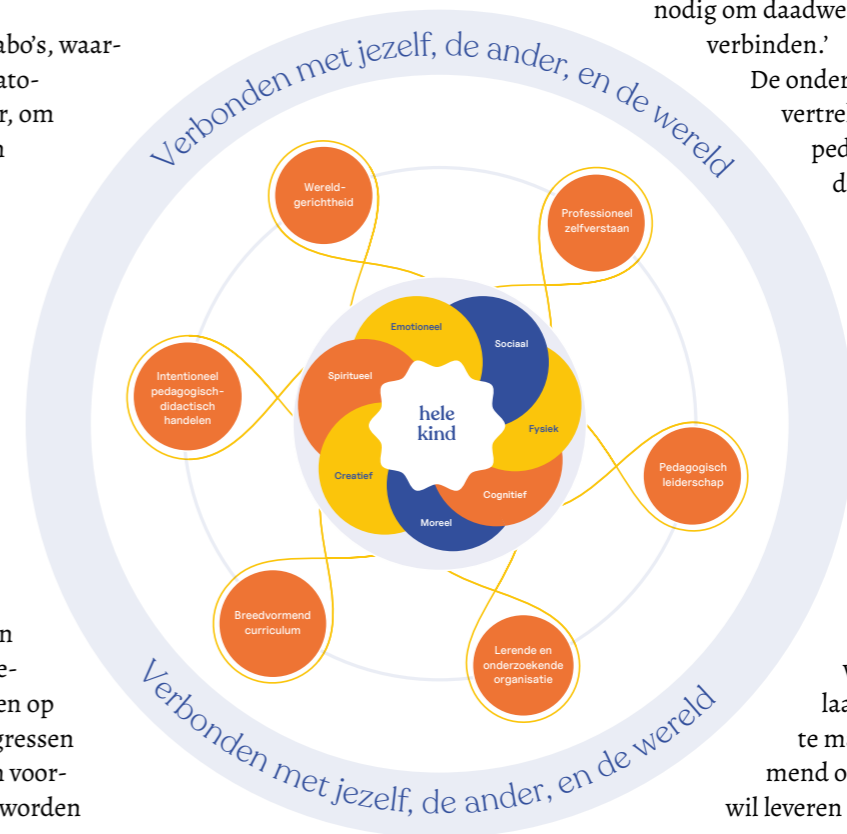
abo's, waaratoor, om n

n ee-en op gressen n voorworden

nodig om daadwe verbinden.' De onder vertre ped d

V laa te m mend o wil leveren

Verbonden met jezelf, de ander, en de wereld

Wereldgerichtheid

Professioneel zelfverstaan

Intentioneel pedagogisch-didactisch handelen

Pedagogisch leiderschap

Breedvormend curriculum

Lerende en onderzoekende organisatie

Emotioneel

Sociaal

Spiritueel

Fysiek

hele kind

Creatief

Cognitief

Moreel

Verbonden met jezelf, de ander, en de wereld